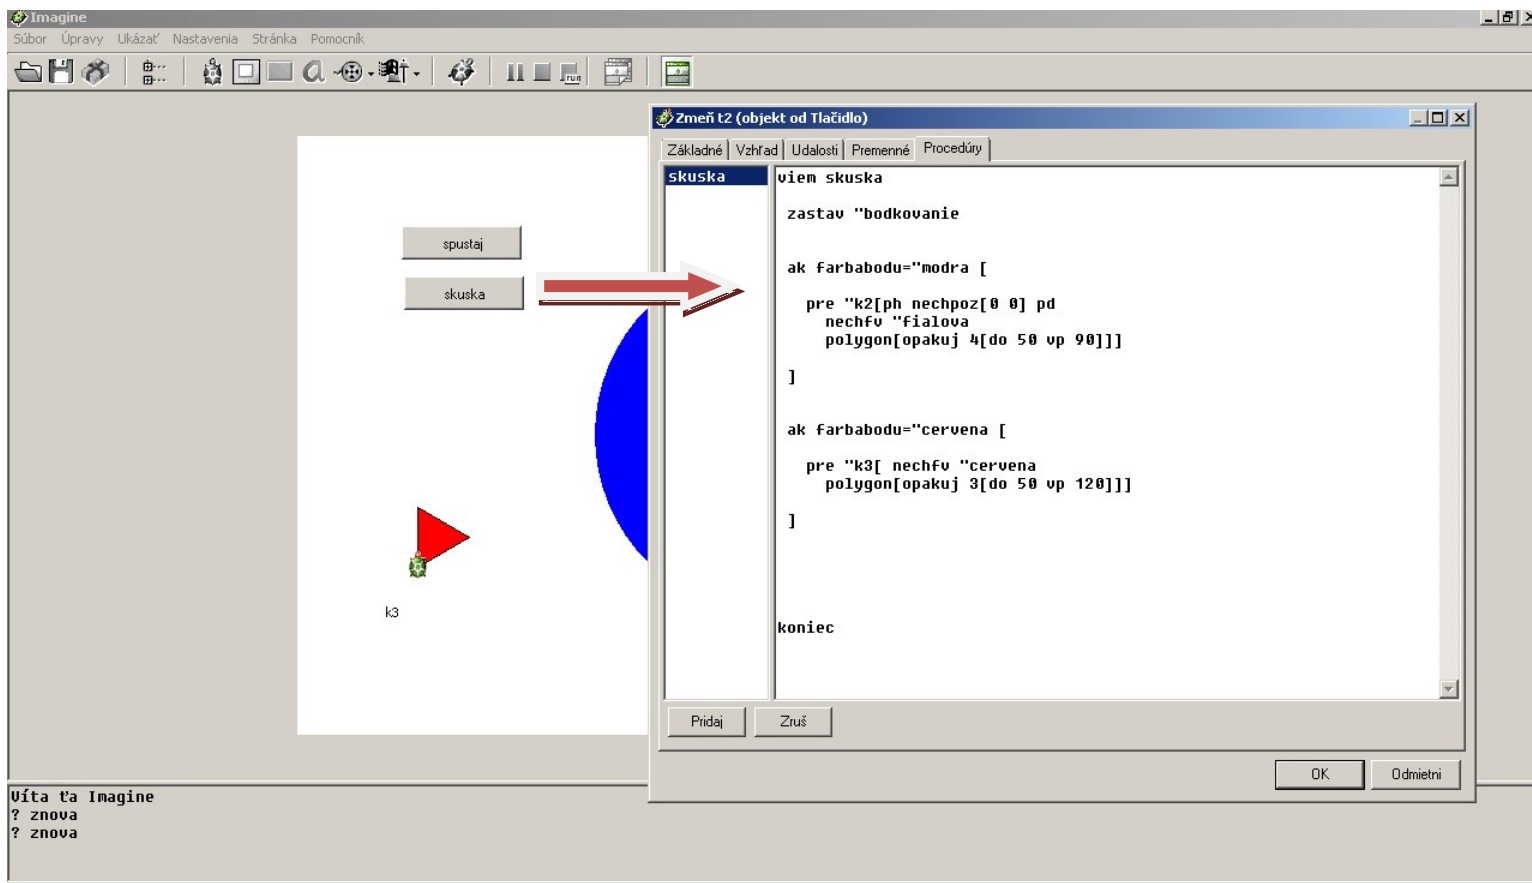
Imagine
Súbor Úpravy Ukázať Nastavenia Stránka Pomocník

spustaj
skuska
k3

Zmeň t2 (objekt od Tlačidlo)
Základné | Vzhľad | Udalosti | Premenné | Procedúry

skuska

viem skuska

zastav "bodkovanie

ak farbabodu="modra [

pre "k2[ph nechpoz[0 0] pd
nechfv "fialova
polygon[opakuj 4[do 50 vp 90]]]

]

ak farbabodu="cervena [

pre "k3[ nechfv "cervena
polygon[opakuj 3[do 50 vp 120]]]

]

koniec

Pridaj Zruš
OK Odmietni

Víta ťa Imagine
? znova
? znova